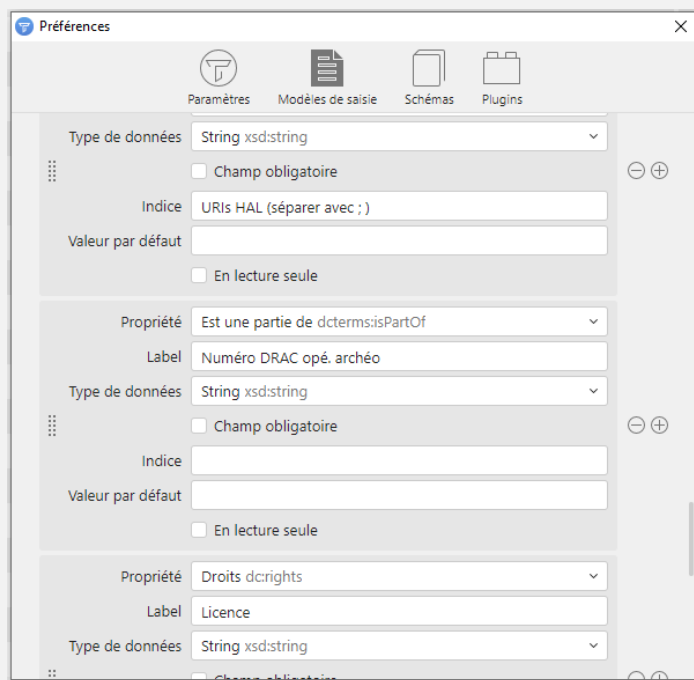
Préférences
×

Paramètres Modèles de saisie Schémas Plugins

Type de données String xsd:string
Champ obligatoire
Indice URIs HAL (séparer avec ; )
Valeur par défaut
En lecture seule

Propriété Est une partie de dcterms:isPartOf
Label Numéro DRAC opé. archéo
Type de données String xsd:string
Champ obligatoire
Indice
Valeur par défaut
En lecture seule

Propriété Droits dc:rights
Label Licence
Type de données String xsd:string
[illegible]